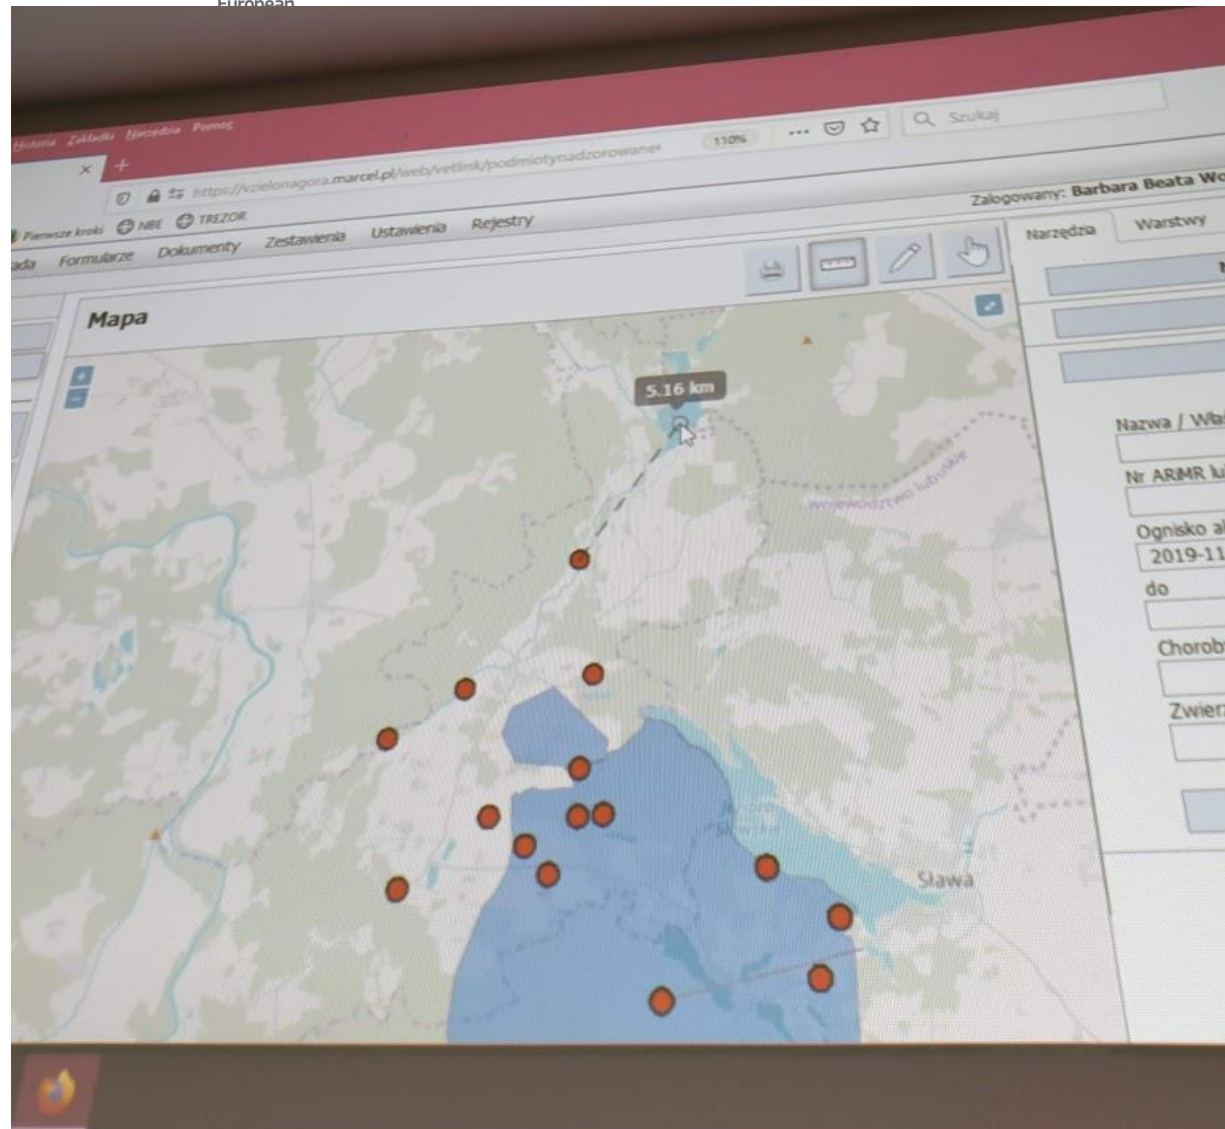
European

Historia Zakładki Narzędzia Pomoc

https://zielonagora.marcel.pl/web/vetlink/podmiotynadzorowane

110%

Szukaj

Pierwsze kroki NBE TREZOR

Zalogowany: Barbara Beata Wo

ada Formularze Dokumenty Zestawienia Ustawienia Rejestry

Narzędzia Warstwy

Mapa

5.16 km

województwo lubuskie

Sława

Nazwa / Wła

Nr ARiMR lu

Ognisko a

2019-11

do

Chorob

Zwier